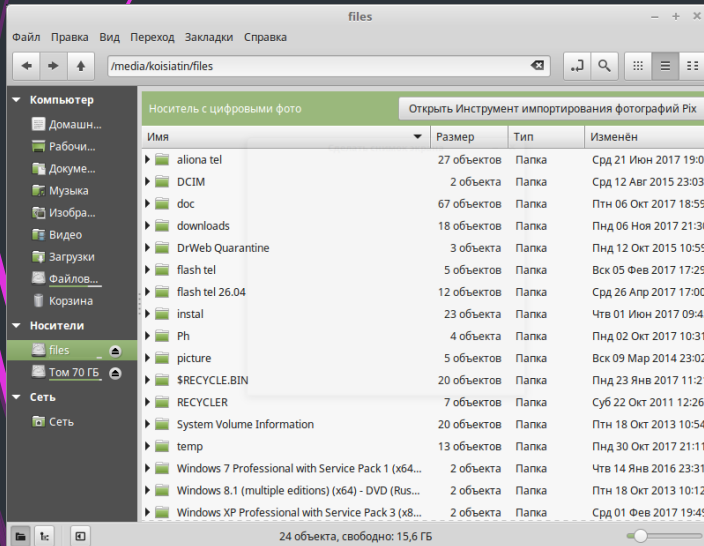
files

Файл Правка Вид Переход Закладки Справка

/media/koisiatin/files

Компьютер
Домашн...
Рабочи...
Докуме...
Музыка
Изобра...
Видео
Загрузки
Файлов...
Корзина
Носители
files
Том 70 ГБ
Сеть
Сеть

Носитель с цифровыми фото
Открыть Инструмент импортирования фотографий Pix

| Имя | Размер | Тип | Изменён |
|---|---|---|---|
| aliona tel | 27 объектов | Папка | Срд 21 Июн 2017 19:0 |
| DCIM | 2 объекта | Папка | Срд 12 Авг 2015 23:03 |
| doc | 67 объектов | Папка | Птн 06 Окт 2017 18:59 |
| downloads | 18 объектов | Папка | Пнд 06 Ноя 2017 21:30 |
| DrWeb Quarantine | 3 объекта | Папка | Пнд 12 Окт 2015 10:59 |
| flash tel | 5 объектов | Папка | Вск 05 Фев 2017 17:29 |
| flash tel 26.04 | 12 объектов | Папка | Срд 26 Апр 2017 17:00 |
| instal | 23 объекта | Папка | Чтв 01 Июн 2017 09:4 |
| Ph | 4 объекта | Папка | Пнд 02 Окт 2017 10:3 |
| picture | 5 объектов | Папка | Вск 09 Мар 2014 23:02 |
| $RECYCLE.BIN | 20 объектов | Папка | Пнд 23 Янв 2017 11:2 |
| RECYCLER | 7 объектов | Папка | Суб 22 Окт 2011 12:26 |
| System Volume Information | 20 объектов | Папка | Птн 18 Окт 2013 10:54 |
| temp | 13 объектов | Папка | Пнд 30 Окт 2017 21:1 |
| Windows 7 Professional with Service Pack 1 (x64... | 2 объекта | Папка | Чтв 14 Янв 2016 23:31 |
| Windows 8.1 (multiple editions) (x64) - DVD (Rus... | 2 объекта | Папка | Птн 18 Окт 2013 10:12 |
| Windows XP Professional with Service Pack 3 (x8... | 2 объекта | Папка | Срд 01 Фев 2017 19:49 |

24 объекта, свободно: 15,6 ГБ